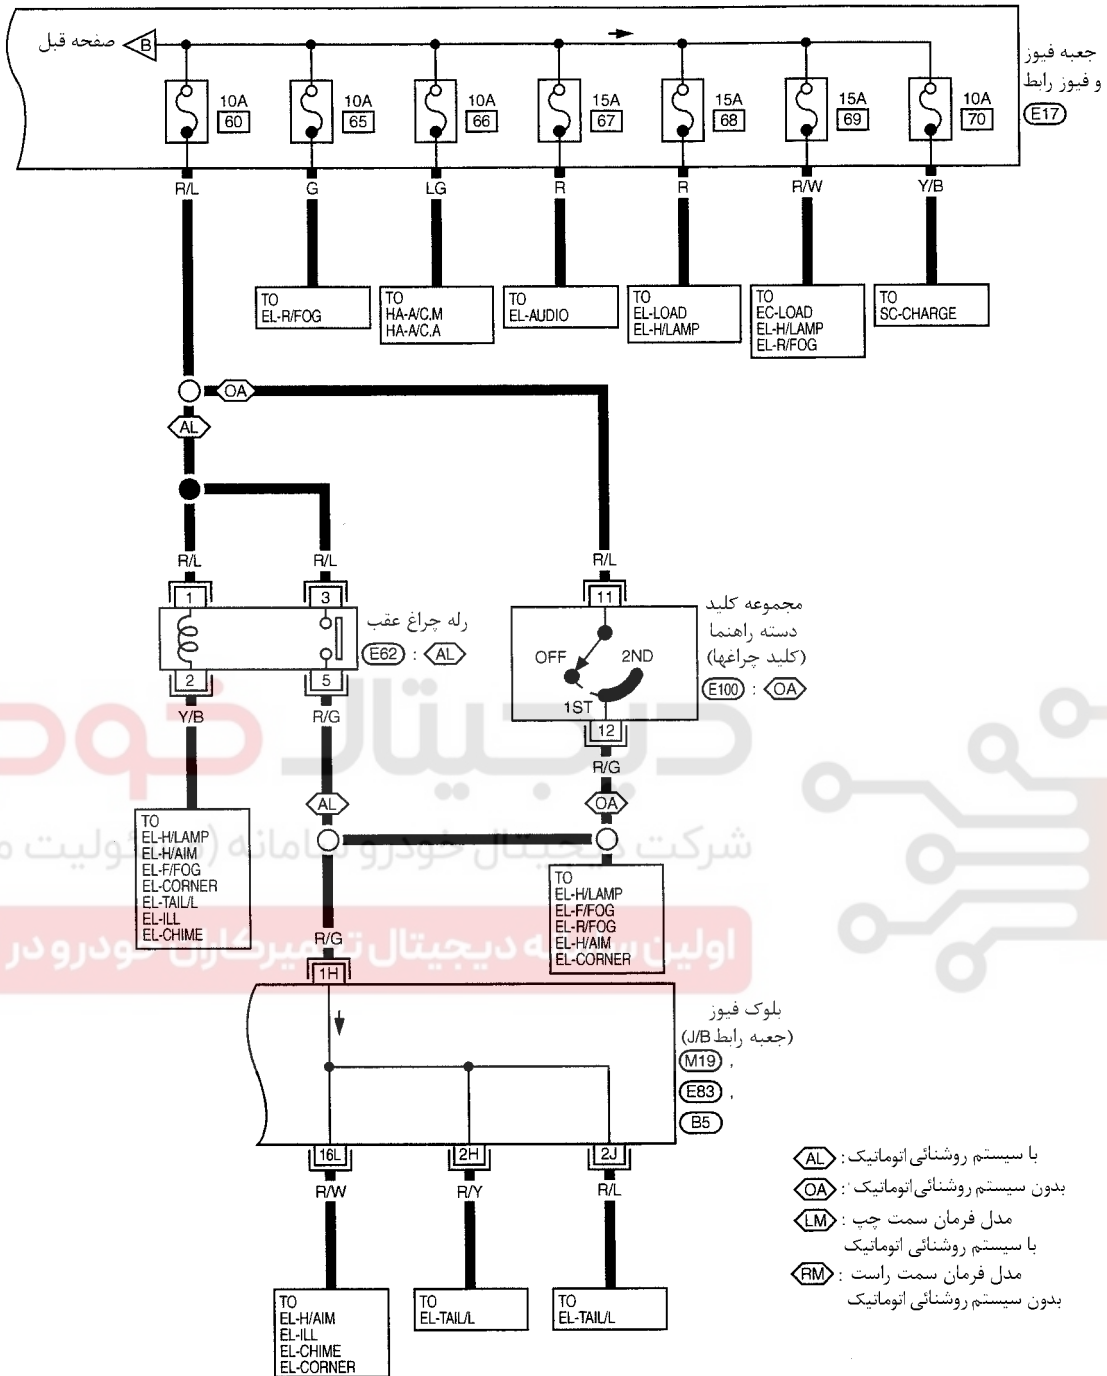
صفحه قبل B

جعبه فیوز و فیوز رابط E17

10A 60
10A 65
10A 66
15A 67
15A 68
15A 69
10A 70

R/L G LG R R R/W Y/B

TO EL-R/FOG

TO HA-A/C.M HA-A/C.A

TO EL-AUDIO

TO EL-LOAD EL-H/LAMP

TO EC-LOAD EL-H/LAMP EL-R/FOG

TO SC-CHARGE

OA

AL

R/L R/L R/L

1 3 11

رله چراغ عقب
E62 : AL

مجموعه کلید دسته راهنما (کلید چراغها)
E100 : OA

OFF 2ND 1ST

2 5 12

Y/B R/G R/G

AL OA

TO EL-H/LAMP EL-H/AIM EL-F/FOG EL-CORNER EL-TAIL/L EL-ILL EL-CHIME

TO EL-H/LAMP EL-F/FOG EL-R/FOG EL-H/AIM EL-CORNER

R/G

1H

بلوک فیوز (جعبه رابط J/B)
M19 ,
E83 ,
B5

16L 2H 2J

R/W R/Y R/L

TO EL-H/AIM EL-ILL EL-CHIME EL-CORNER

TO EL-TAIL/L

TO EL-TAIL/L

AL : با سیستم روشنائی اتوماتیک
OA : بدون سیستم روشنائی اتوماتیک
LM : مدل فرمان سمت چپ با سیستم روشنائی اتوماتیک
RM : مدل فرمان سمت راست بدون سیستم روشنائی اتوماتیک

دیجیتال خودرو
شرکت دیجیتال خودرو سامانه (مسئولیت محدود)
اولین سامانه دیجیتال تعمیرکاران خودرو در